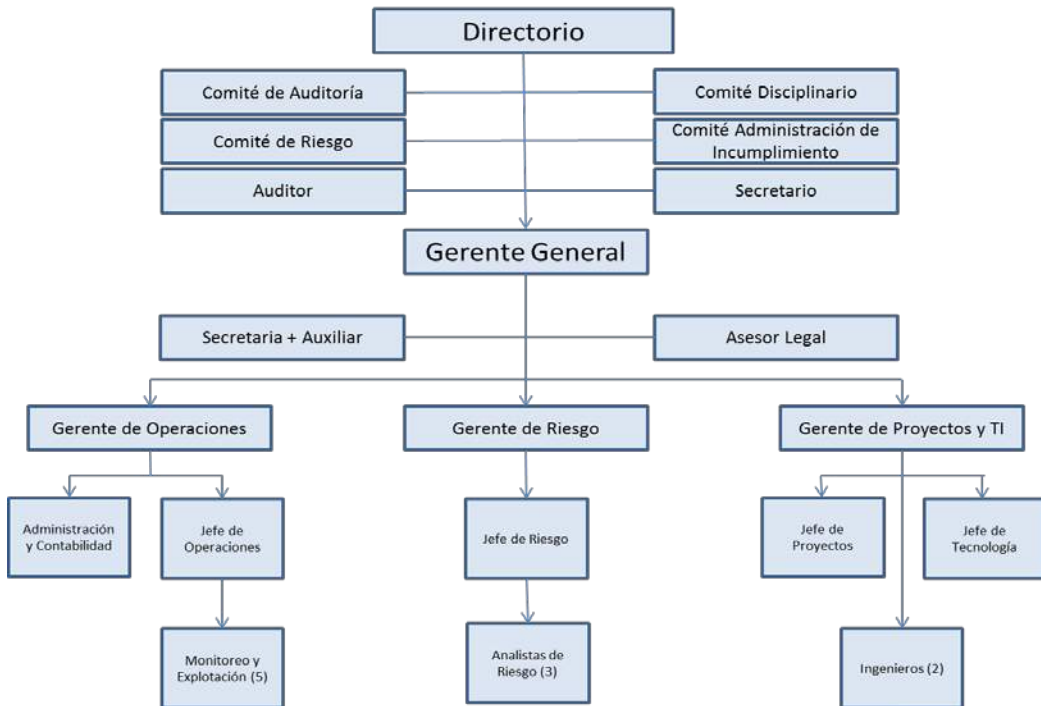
Directorio

Comité de Auditoría

Comité Disciplinario

Comité de Riesgo

Comité Administración de Incumplimiento

Auditor

Secretario

Gerente General

Secretaria + Auxiliar

Asesor Legal

Gerente de Operaciones

Gerente de Riesgo

Gerente de Proyectos y TI

Administración y Contabilidad

Jefe de Operaciones

Jefe de Riesgo

Jefe de Proyectos

Jefe de Tecnología

Monitoreo y Explotación (5)

Analistas de Riesgo (3)

Ingenieros (2)